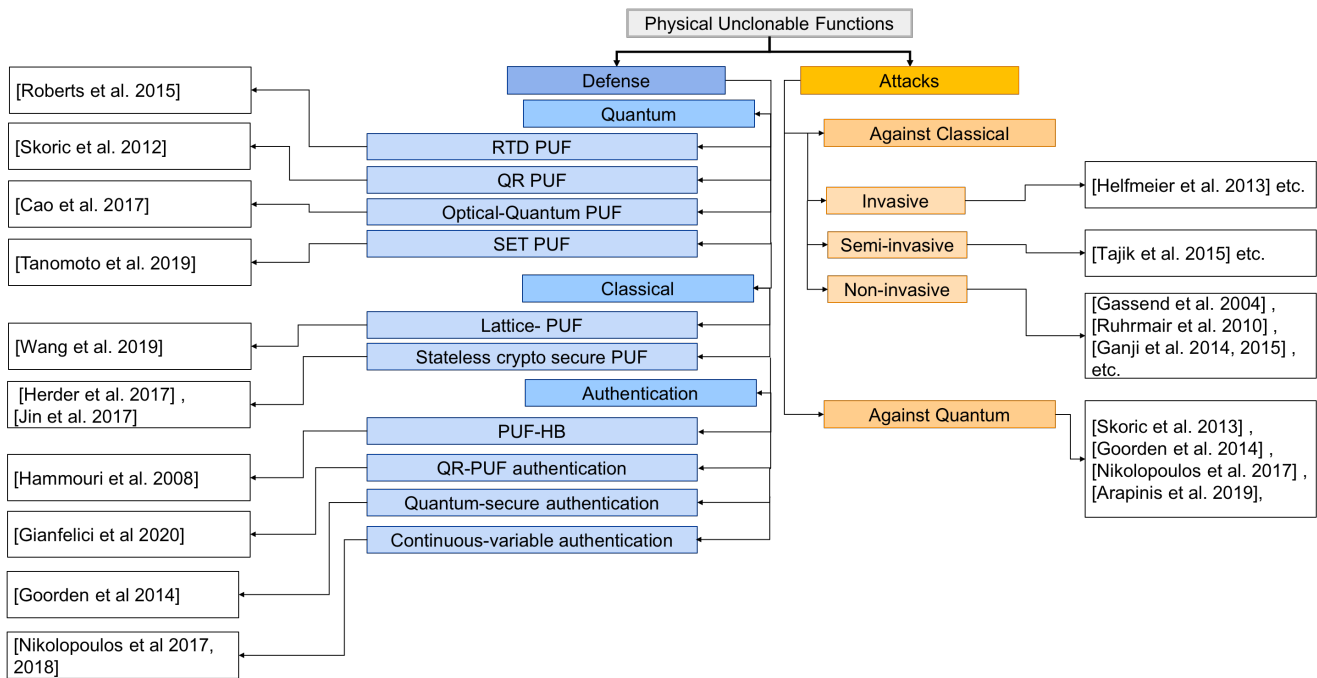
Physical Unclonable Functions

Defense

Quantum

RTD PUF

QR PUF

Optical-Quantum PUF

SET PUF

Classical

Lattice- PUF

Stateless crypto secure PUF

Authentication

PUF-HB

QR-PUF authentication

Quantum-secure authentication

Continuous-variable authentication

[Roberts et al. 2015]

[Skoric et al. 2012]

[Cao et al. 2017]

[Tanomoto et al. 2019]

[Wang et al. 2019]

[Herder et al. 2017] , [Jin et al. 2017]

[Hammouri et al. 2008]

[Gianfelici et al 2020]

[Goorden et al 2014]

[Nikolopoulos et al 2017, 2018]

Attacks

Against Classical

Invasive

Semi-invasive

Non-invasive

Against Quantum

[Helfmeier et al. 2013] etc.

[Tajik et al. 2015] etc.

[Gassend et al. 2004] , [Ruhrmair et al. 2010] , [Ganji et al. 2014, 2015] , etc.

[Skoric et al. 2013] , [Goorden et al. 2014] , [Nikolopoulos et al. 2017] , [Arapinis et al. 2019],